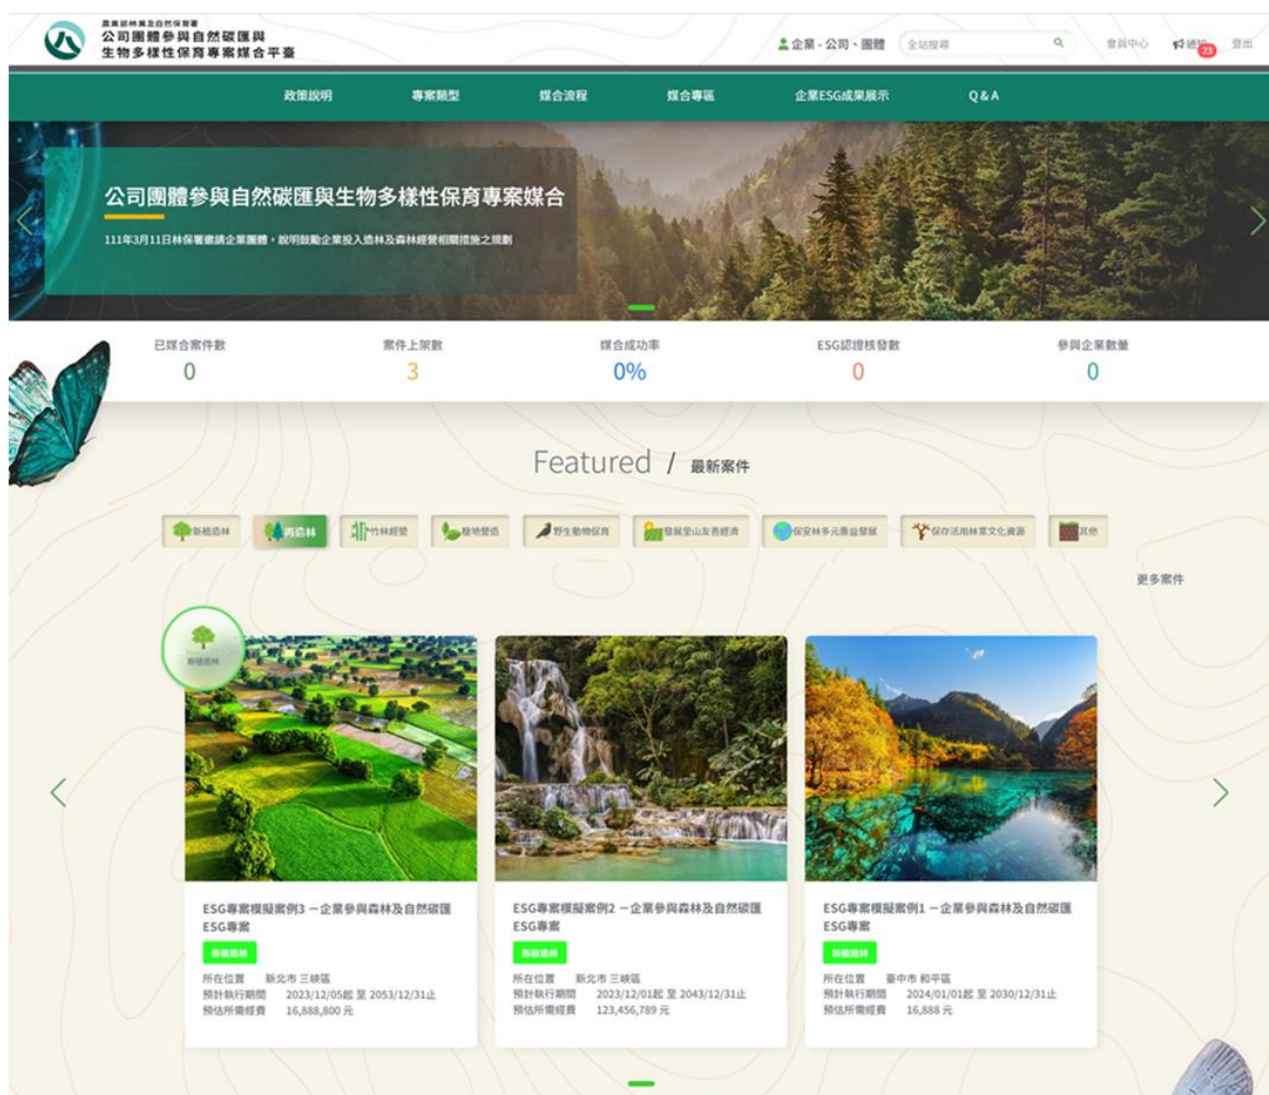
農業部林業及自然保育署
公司團體參與自然碳匯與生物多樣性保育專案媒合平臺

企業・公司・團體 全站搜尋 會員中心 通知 23 登出

政策說明 專案類型 媒合流程 媒合專區 企業ESG成果展示 Q&A

公司團體參與自然碳匯與生物多樣性保育專案媒合

111年3月11日林保署邀請企業團體，說明鼓勵企業投入造林及森林經營相關措施之規劃

| 已媒合案件數 | 案件上架數 | 媒合成功率 | ESG認證核發數 | 參與企業數量 |
|---|---|---|---|---|
| 0 | 3 | 0% | 0 | 0 |

Featured / 最新案件

新植造林 再造林 竹林經營 棲地營造 野生動物保育 發展里山友善經濟 保安林多元應益發展 保存活用林業文化資源 其他

更多案件

新植造林

ESG專案模擬案例3 一企業參與森林及自然碳匯
ESG專案
新植造林
所在位置 新北市 三峽區
預計執行期間 2023/12/05起 至 2053/12/31止
預估所需經費 16,888,800 元

ESG專案模擬案例2 一企業參與森林及自然碳匯
ESG專案
新植造林
所在位置 新北市 三峽區
預計執行期間 2023/12/01起 至 2043/12/31止
預估所需經費 123,456,789 元

ESG專案模擬案例1 一企業參與森林及自然碳匯
ESG專案
新植造林
所在位置 臺中市 和平區
預計執行期間 2024/01/01起 至 2030/12/31止
預估所需經費 16,888 元